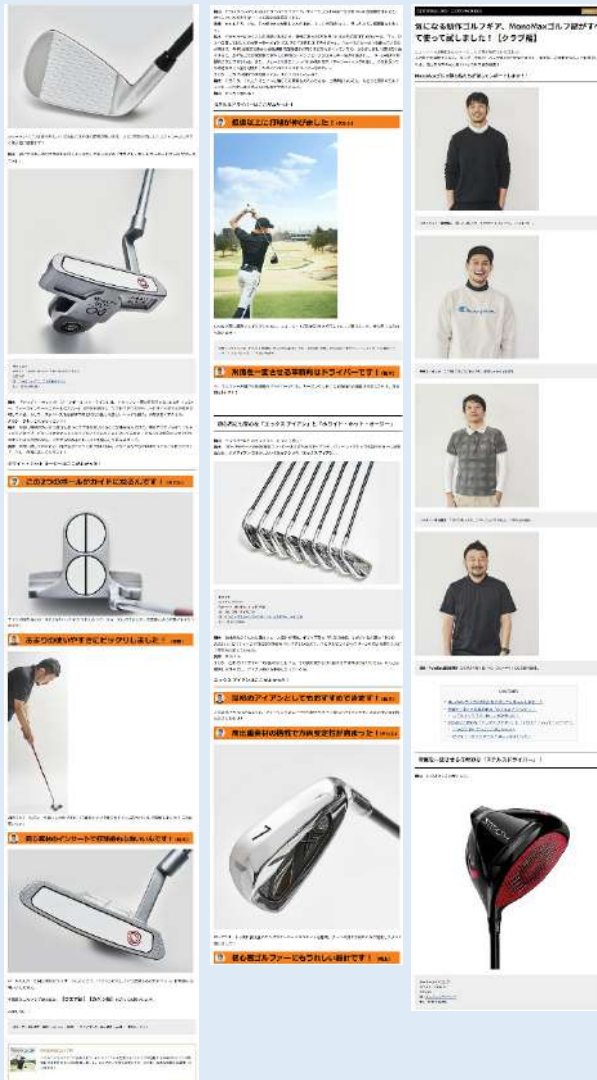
気になる新作ゴルフギア、MonoMaxゴルフ部が実際に使ってみて試しました！【クラブ編】

MonoMaxゴルフ部の気になるゴルフギアを紹介します！

このボールがカイドに似ないです！

あまりの使いやすさにビックリしました！

初心者向けのインサートで打感柔らかい！

飛距離以上に打球が伸びました！

光重な一足させる手軽さドライバーです！

操作もしやすいアイアンとしておすすめできます！

軽量素材の採用で方向安定性が向上った！

初心者ゴルファーにうれしい設計です！

スポーツブランド・ドライバー